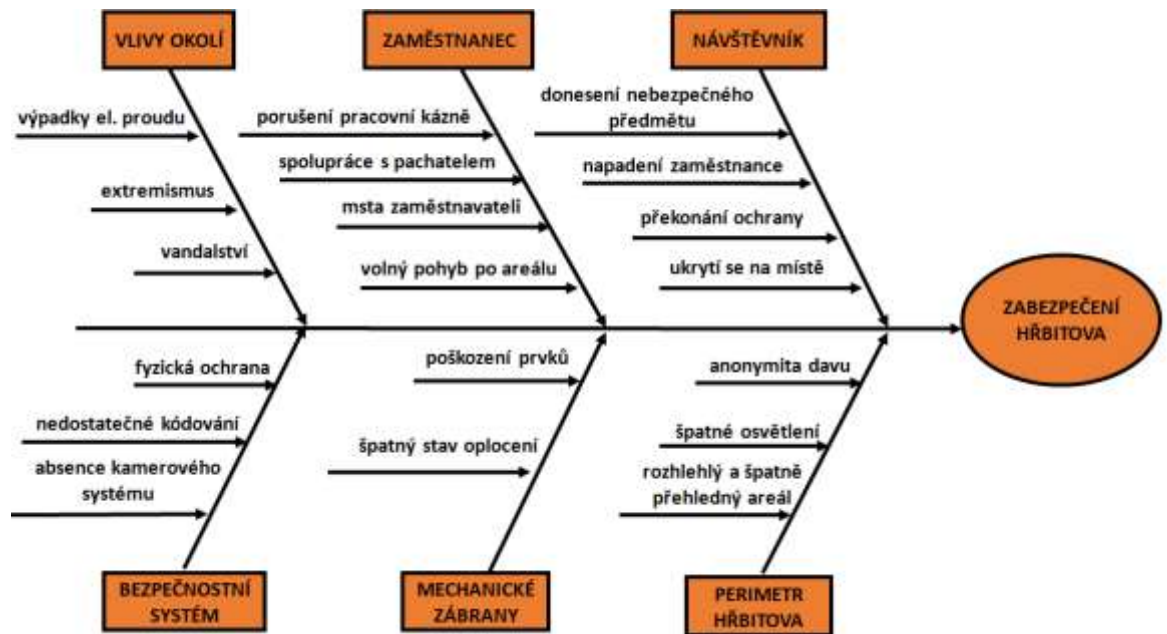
VLIVY OKOLÍ

výpadky el. proudu

extremismus

vandalství

ZAMĚSTNANEC

porušení pracovní kázně

spolupráce s pachatelem

msta zaměstnavateli

volný pohyb po areálu

NÁVŠTĚVNÍK

donesení nebezpečného předmětu

napadení zaměstnance

překonání ochrany

ukrytí se na místě

ZABEZPEČENÍ HŘBITOVA

fyzická ochrana

nedostatečné kódování

absence kamerového systému

BEZPEČNOSTNÍ SYSTÉM

poškození prvků

špatný stav oplocení

MECHANICKÉ ZÁBRANY

anonymita davu

špatné osvětlení

rozhlehlý a špatně přehledný areál

PERIMETR HŘBITOVA